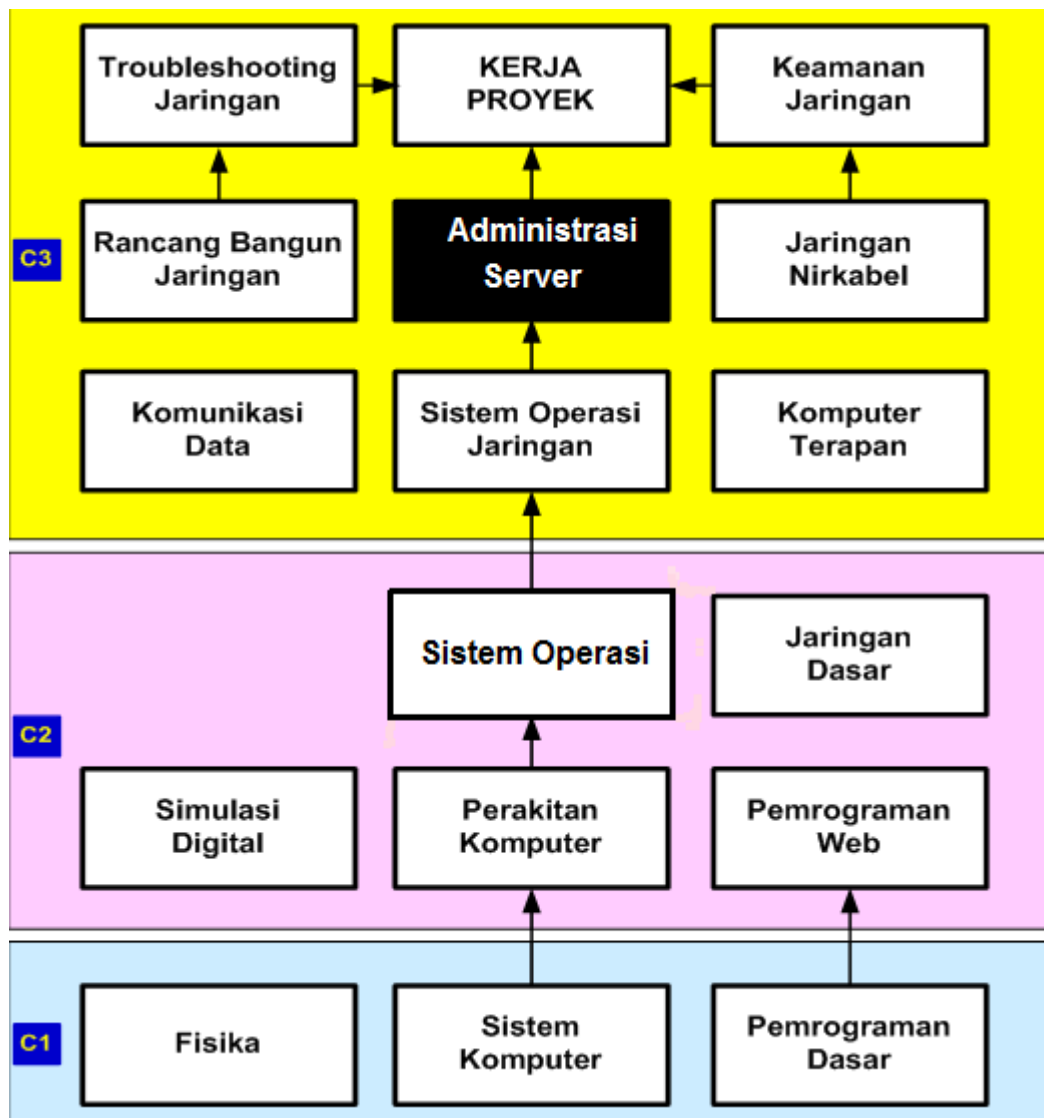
Troubleshooting Jaringan

KERJA PROYEK

Keamanan Jaringan

C3

Rancang Bangun Jaringan

Administrasi Server

Jaringan Nirkabel

Komunikasi Data

Sistem Operasi Jaringan

Komputer Terapan

Sistem Operasi

Jaringan Dasar

C2

Simulasi Digital

Perakitan Komputer

Pemrograman Web

C1

Fisika

Sistem Komputer

Pemrograman Dasar